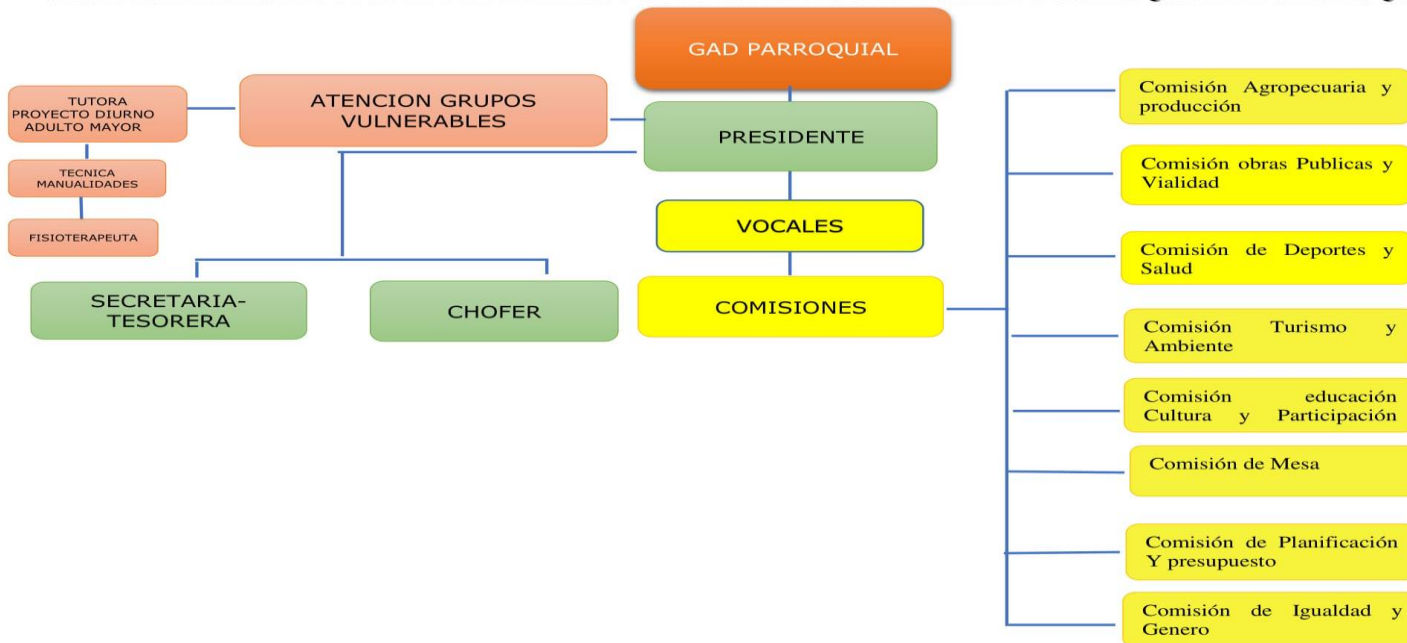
GAD PARROQUIAL

TUTORA PROYECTO DIURNO ADULTO MAYOR

ATENCION GRUPOS VULNERABLES

PRESIDENTE

TECNICA MANUALIDADES

FISIOTERAPEUTA

VOCALES

SECRETARIA-TESORERA

CHOFER

COMISIONES

Comisión Agropecuaria y producción

Comisión obras Publicas y Vialidad

Comisión de Deportes y Salud

Comisión Turismo y Ambiente

Comisión educación Cultura y Participación

Comisión de Mesa

Comisión de Planificación Y presupuesto

Comisión de Igualdad y Genero